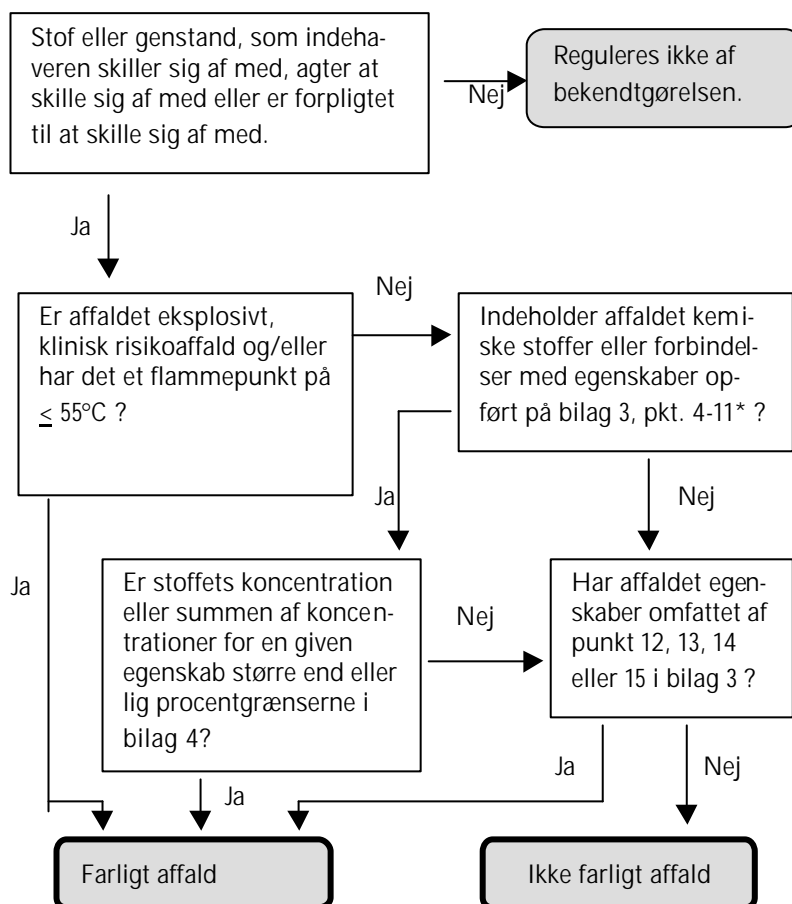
Stof eller genstand, som indehaveren skiller sig af med, agter at skille sig af med eller er forpligtet til at skille sig af med.

Nej

Reguleres ikke af bekendtgørelsen.

Ja

Er affaldet eksplosivt, klinisk risikoaffald og/eller har det et flammepunkt på $\leq$ 55°C ?

Nej

Indeholder affaldet kemiske stoffer eller forbindelser med egenskaber opført på bilag 3, pkt. 4-11* ?

Ja

Nej

Ja

Er stoffets koncentration eller summen af koncentrationer for en given egenskab større end eller lig procentgrænserne i bilag 4?

Nej

Har affaldet egenskaber omfattet af punkt 12, 13, 14 eller 15 i bilag 3 ?

Ja

Ja

Nej

Farligt affald

Ikke farligt affald